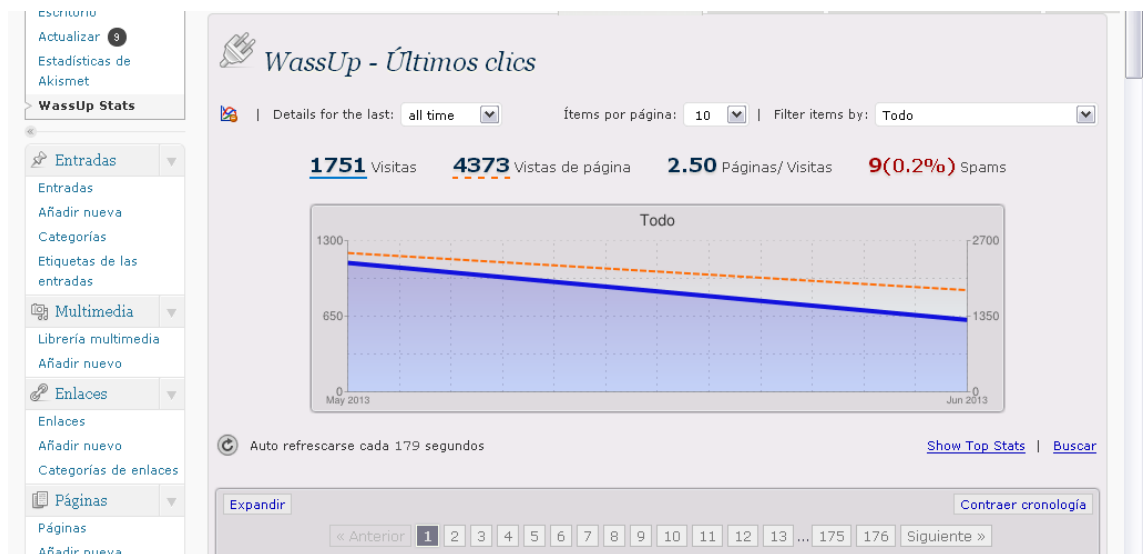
Escritorio
Actualizar 9
Estadísticas de Akismet
WassUp Stats

Entradas
Entradas
Añadir nueva
Categorías
Etiquetas de las entradas

Multimedia
Librería multimedia
Añadir nuevo

Enlaces
Enlaces
Añadir nuevo
Categorías de enlaces

Páginas
Páginas
Añadir nueva

WassUp - Últimos clics

| Details for the last: all time | Ítems por página: 10 | Filter items by: Todo

1751 Visitas 4373 Vistas de página 2.50 Páginas/ Visitas 9(0.2%) Spams

Todo
1300
650
0
2700
1350
0
May 2013
Jun 2013

Auto refrescarse cada 179 segundos

Show Top Stats | Buscar

Expandir

Contraer cronología

« Anterior 1 2 3 4 5 6 7 8 9 10 11 12 13 ... 175 176 Siguiente »